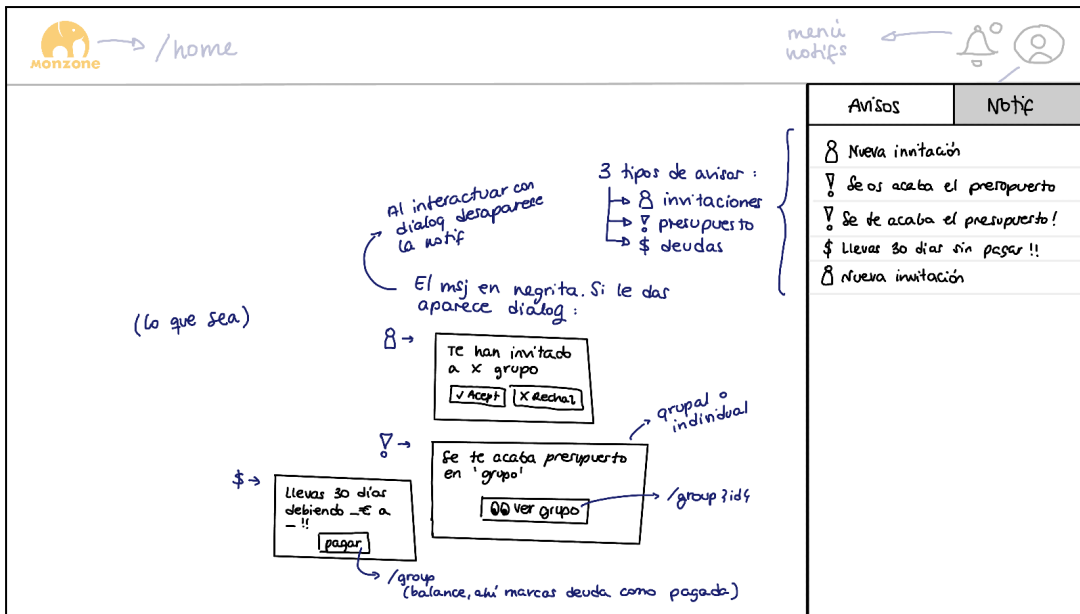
monzone

/home

menú notifs

Avisos

Notif

Nueva invitación

Se os acaba el presupuesto

Se te acaba el presupuesto!

Llevas 30 días sin pagar !!

Nueva invitación

3 tipos de avisos:
invitaciones
presupuesto
$ deudas

Al interactuar con dialog desaparece la notif

El msj en negrita. Si le das aparece dialog:

(lo que sea)

Te han invitado a X grupo

✓ Acept

X Rechaz

grupal o individual

Se te acaba presupuesto en 'grupo'

Ver grupo

/group?id$

$

Llevas 30 días debiendo _€ a _ !!

pagar

/group
(balance, ahí marcas deuda como pagada)